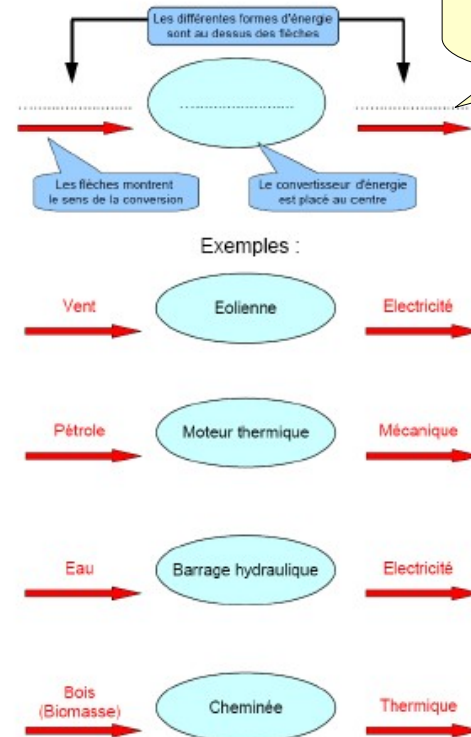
Les différentes formes d'énergie sont au dessus des flèches

...........................

...........................

...........................

Les flèches montrent le sens de la conversion

Le convertisseur d'énergie est placé au centre

Exemples :

Vent

Eolienne

Electricité

Pétrole

Moteur thermique

Mécanique

Eau

Barrage hydraulique

Electricité

Bois (Biomasse)

Cheminée

Thermique